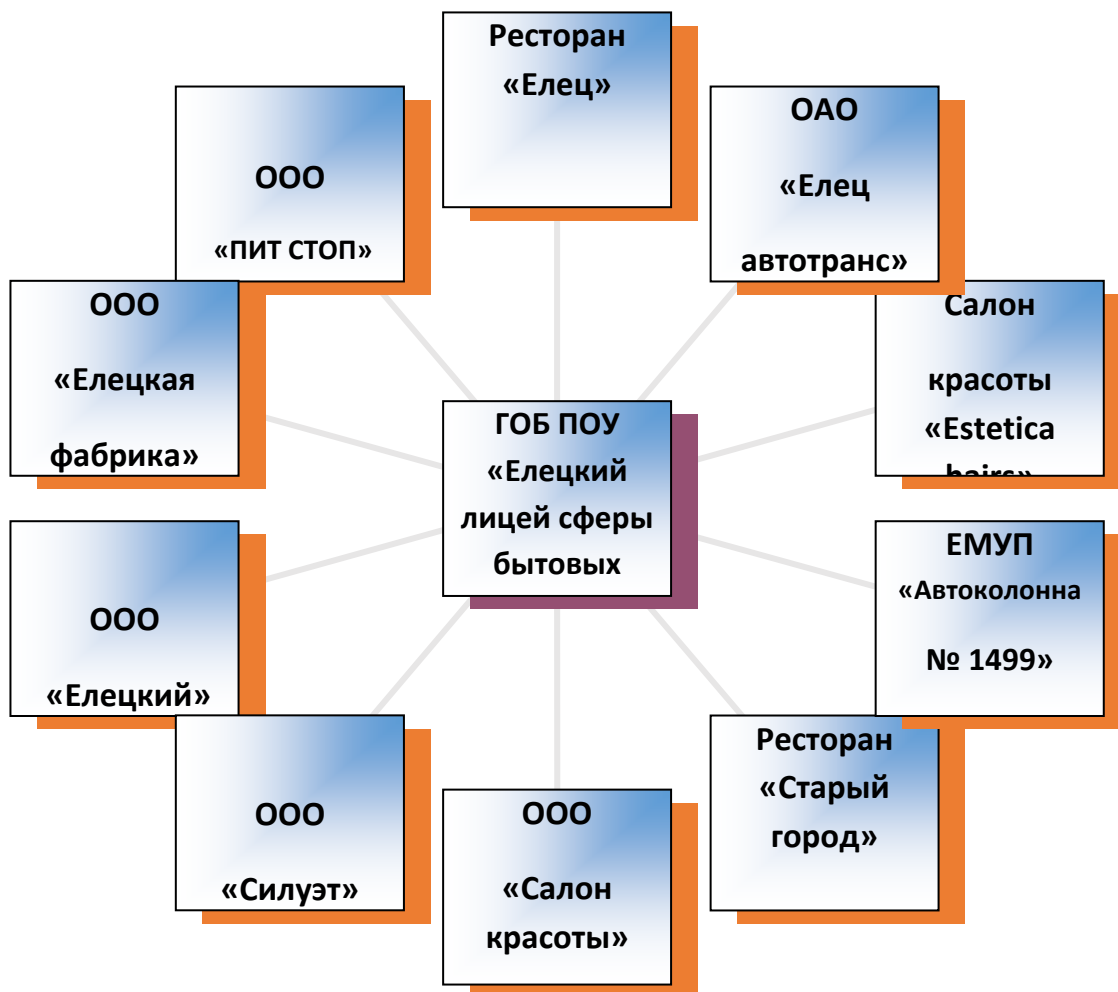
Ресторан «Елец»

ООО «ПИТ СТОП»

ОАО «Елец автотранс»

ООО «Елецкая фабрика»

Салон красоты «Estetica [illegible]

ГОБ ПОУ «Елецкий лицей сферы бытовых

ЕМУП «Автоколонна № 1499»

ООО «Елецкий»

ООО «Силуэт»

ООО «Салон красоты»

Ресторан «Старый город»